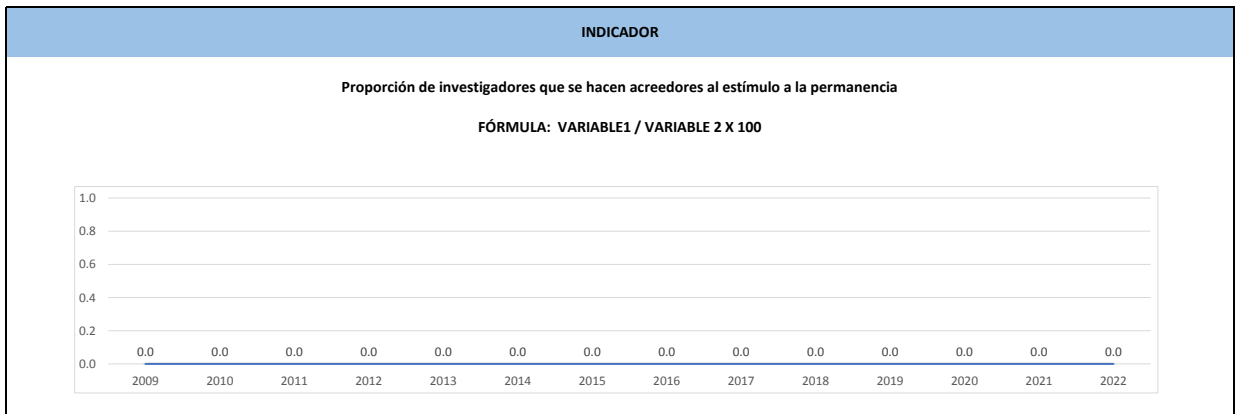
INDICADOR

Proporción de investigadores que se hacen acreedores al estímulo a la permanencia

FÓRMULA: VARIABLE1 / VARIABLE 2 X 100

1.0
0.8
0.6
0.4
0.2
0.0

0.0 0.0 0.0 0.0 0.0 0.0 0.0 0.0 0.0 0.0 0.0 0.0 0.0 0.0

2009 2010 2011 2012 2013 2014 2015 2016 2017 2018 2019 2020 2021 2022